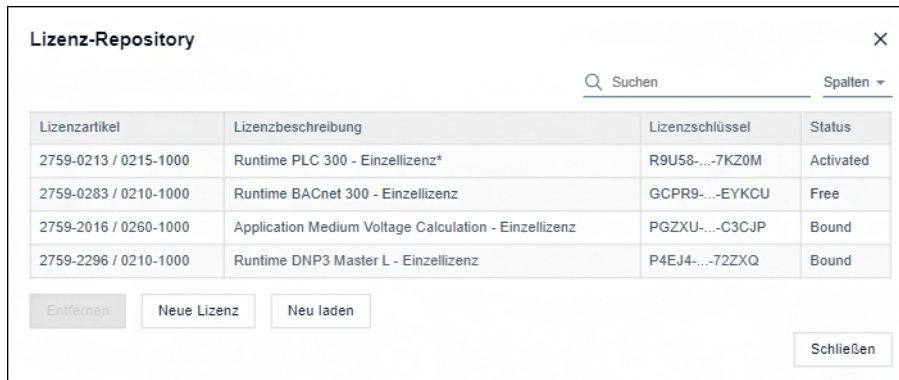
Lizenz-Repository

×

Suchen

Spalten

| Lizenzartikel | Lizenzbeschreibung | Lizenzschlüssel | Status |
|---|---|---|---|
| 2759-0213 / 0215-1000 | Runtime PLC 300 - Einzellizenz* | R9U58-...-7KZ0M | Activated |
| 2759-0283 / 0210-1000 | Runtime BACnet 300 - Einzellizenz | GCPR9-...-EYKCU | Free |
| 2759-2016 / 0260-1000 | Application Medium Voltage Calculation - Einzellizenz | PGZXU-...-C3CJP | Bound |
| 2759-2296 / 0210-1000 | Runtime DNP3 Master L - Einzellizenz | P4EJ4-...-72ZXQ | Bound |

Entfernen

Neue Lizenz

Neu laden

Schließen